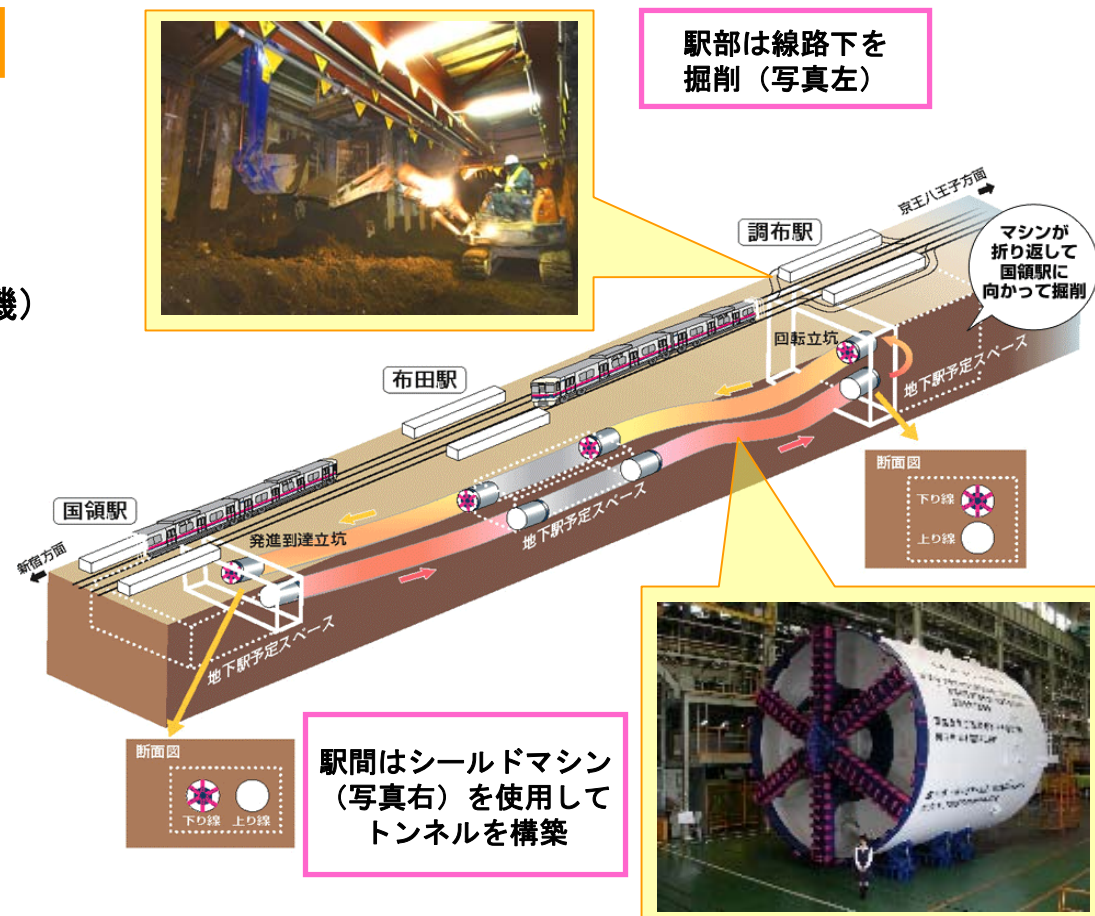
機）

駅部は線路下を掘削（写真左）

京王八王子方面

調布駅

マシンが折り返して国領駅に向かって掘削

回転立坑

地下駅予定スペース

布田駅

断面図

下り線

上り線

地下駅予定スペース

国領駅

発進到達立坑

新宿方面

地下駅予定スペース

断面図

下り線　上り線

駅間はシールドマシン（写真右）を使用してトンネルを構築